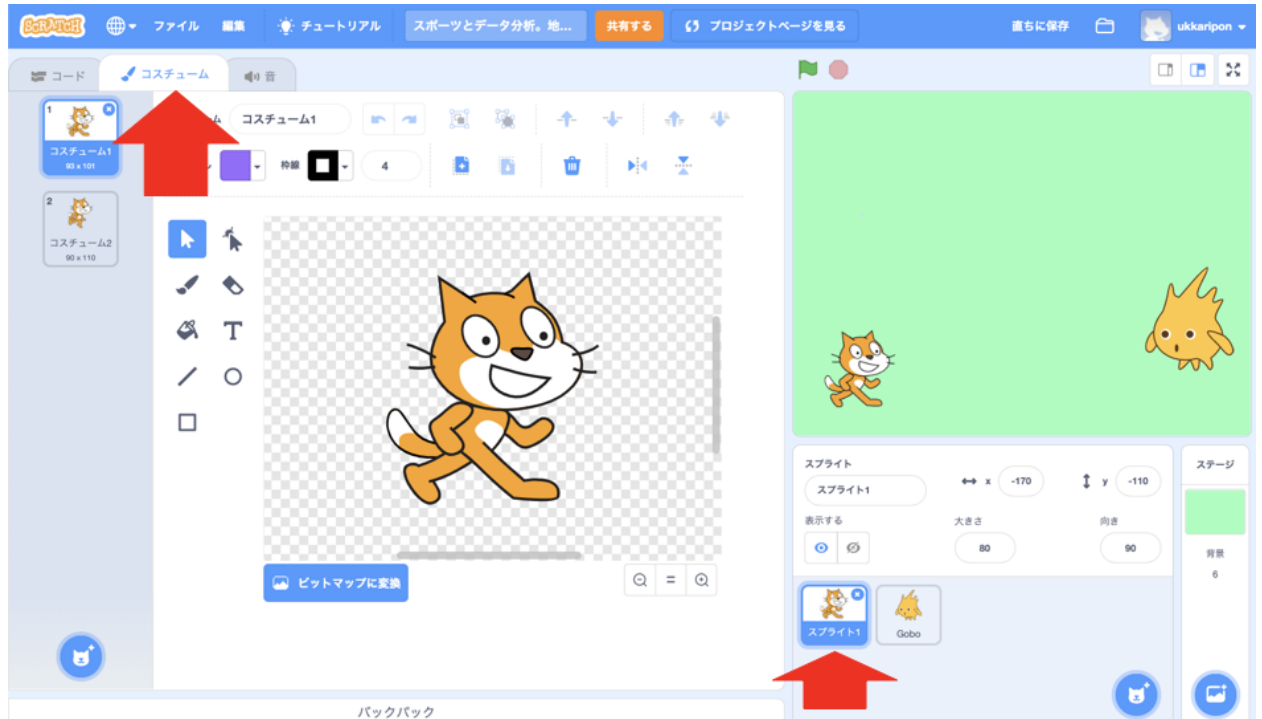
SCRATCH ファイル 編集 チュートリアル スポーツとデータ分析。地… 共有する プロジェクトページを見る 直ちに保存 ukkaripon

コード コスチューム 音

1
コスチューム1
93 x 101

2
コスチューム2
90 x 110

ム コスチューム1

枠線 4

ビットマップに変換

スプライト スプライト1 x -170 y -110
表示する 大きさ 80 向き 90

スプライト1 Gobo

ステージ
背景
6

バックパック